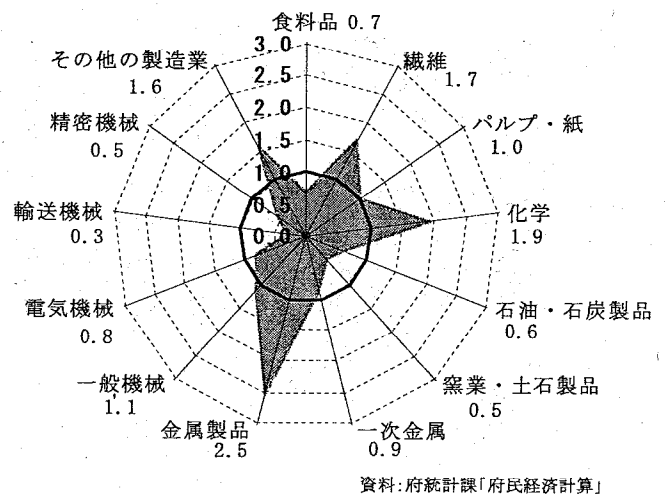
食料品 0.7
3.0
2.5
2.0
1.5
1.0
0.5
0.0

繊維
1.7

パルプ・紙
1.0

化学
1.9

石油・石炭製品
0.6

窯業・土石製品
0.5

一次金属
0.9

金属製品
2.5

一般機械
1.1

電気機械
0.8

輸送機械
0.3

精密機械
0.5

その他の製造業
1.6

資料:府統計課「府民経済計算」